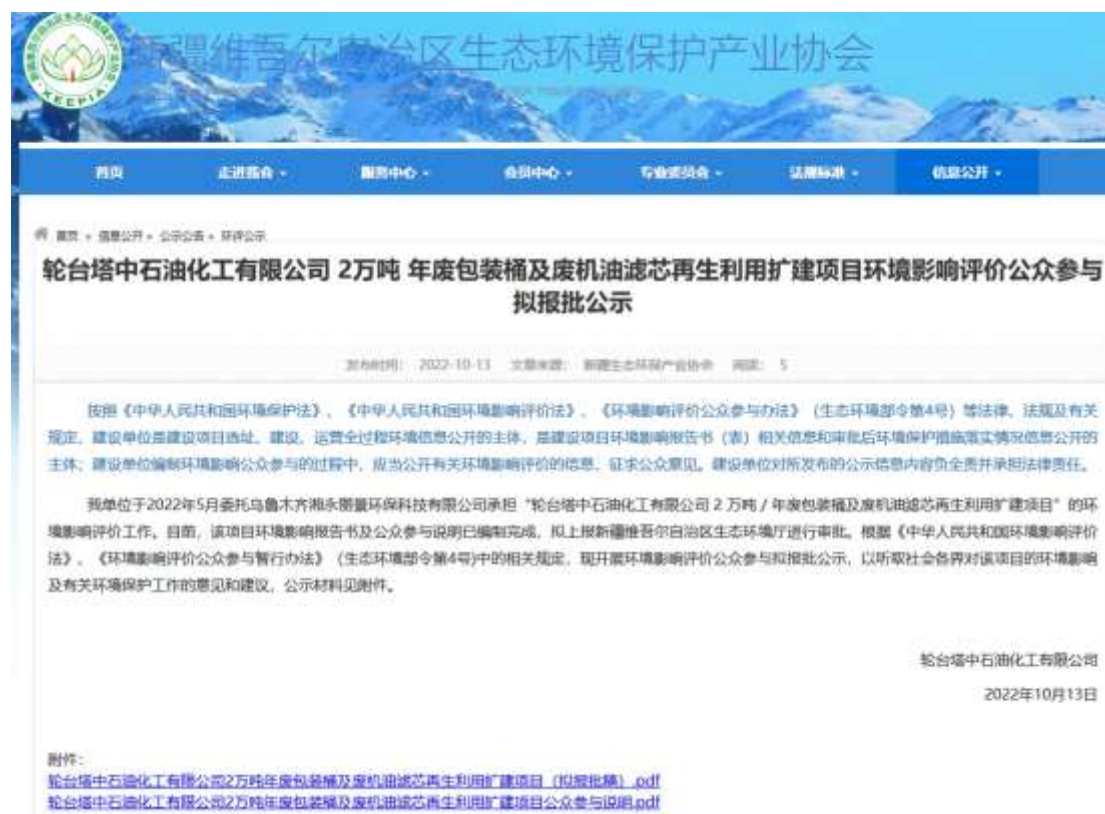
XEEPIA

新疆维吾尔自治区生态环境保护产业协会

首页 走进协会 服务中心 会员中心 专业委员会 法规标准 信息公开

首页 » 信息公开 » 公示公告 » 环评公示

轮台塔中石油化工有限公司 2万吨 年废包装桶及废机油滤芯再生利用扩建项目环境影响评价公众参与拟报批公示

发布时间：2022-10-13 文章来源：新疆生态环保产业协会 阅读：5

按照《中华人民共和国环境保护法》、《中华人民共和国环境影响评价法》、《环境影响评价公众参与办法》（生态环境部令第4号）等法律、法规及有关规定，建设单位是建设项目选址、建设、运营全过程环境信息公开的主体，是建设项目环境影响报告书（表）相关信息和审批后环境保护措施落实情况信息公开的主体；建设单位编制环境影响公众参与的过程中，应当公开有关环境影响评价的信息，征求公众意见。建设单位对所发布的公示信息内容负全责并承担法律责任。

我单位于2022年5月委托乌鲁木齐湘永朋星环保科技有限公司承担"轮台塔中石油化工有限公司 2 万吨 / 年废包装桶及废机油滤芯再生利用扩建项目"的环境影响评价工作。目前，该项目环境影响报告书及公众参与说明已编制完成，拟上报新疆维吾尔自治区生态环境厅进行审批。根据《中华人民共和国环境影响评价法》、《环境影响评价公众参与暂行办法》（生态环境部令第4号）中的相关规定，现开展环境影响评价公众参与拟报批公示，以听取社会各界对该项目的环境影响及有关环境保护工作的意见和建议，公示材料见附件。

轮台塔中石油化工有限公司

2022年10月13日

附件：
轮台塔中石油化工有限公司2万吨年废包装桶及废机油滤芯再生利用扩建项目（拟报批稿）.pdf
轮台塔中石油化工有限公司2万吨年废包装桶及废机油滤芯再生利用扩建项目公众参与说明.pdf